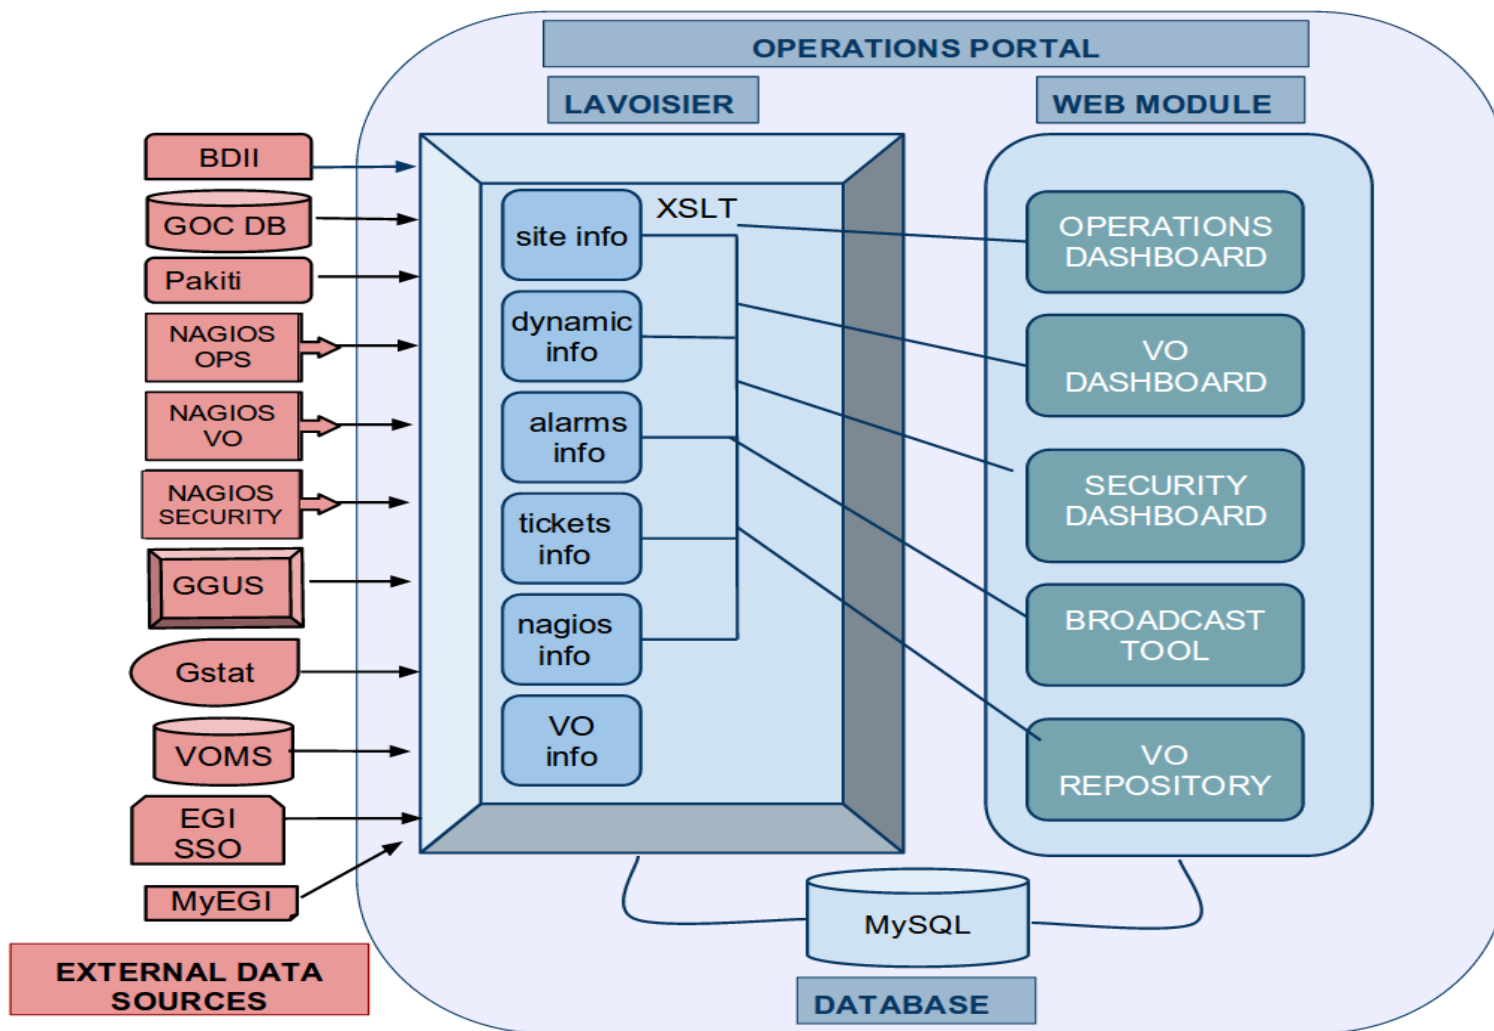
OPERATIONS PORTAL

LAVOISIER

WEB MODULE

BDII

GOC DB

Pakiti

NAGIOS OPS

NAGIOS VO

NAGIOS SECURITY

GGUS

Gstat

VOMS

EGI SSO

MyEGI

EXTERNAL DATA SOURCES

site info

XSLT

dynamic info

alarms info

tickets info

nagios info

VO info

OPERATIONS DASHBOARD

VO DASHBOARD

SECURITY DASHBOARD

BROADCAST TOOL

VO REPOSITORY

MySQL

DATABASE